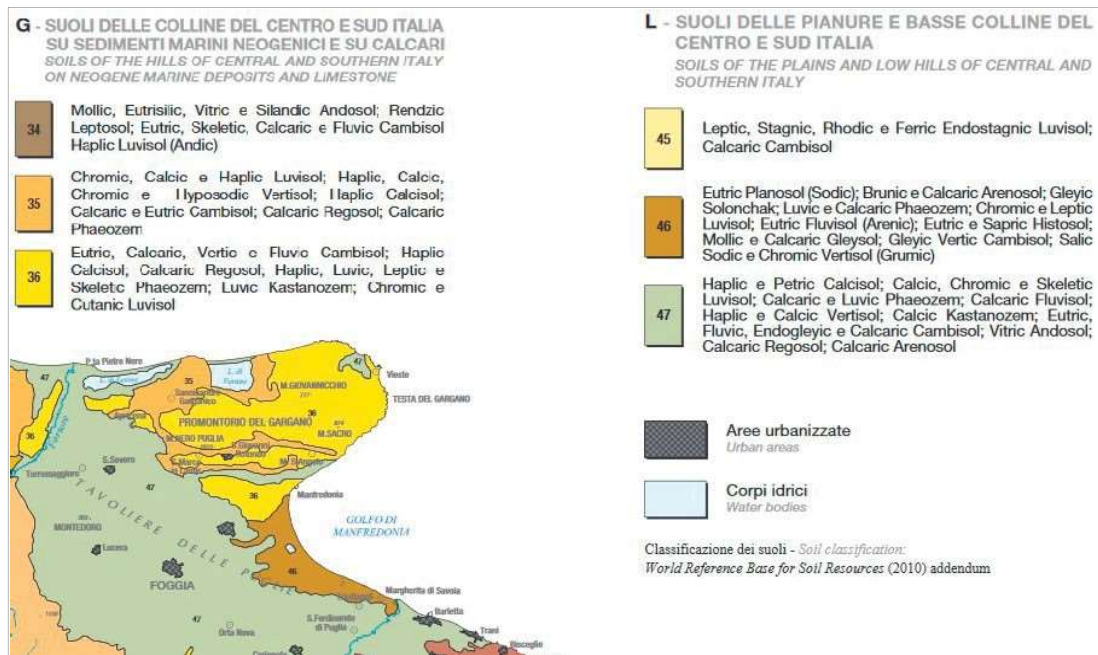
G - SUOLI DELLE COLLINE DEL CENTRO E SUD ITALIA SU SEDIMENTI MARINI NEOGENICI E SU CALCARI
SOILS OF THE HILLS OF CENTRAL AND SOUTHERN ITALY ON NEOGENE MARINE DEPOSITS AND LIMESTONE

34 Mollic, Eutrisilic, Vitric e Silandic Andosol; Rendzic Leptosol; Eutric, Skeletic, Calcaric e Fluvic Cambisol Haplic Luvisol (Andic)

35 Chromic, Calcic e Haplic Luvisol; Haplic, Calcic, Chromic e Hyposodic Vertisol; Haplic Calcisol; Calcaric e Eutric Cambisol; Calcaric Regosol; Calcaric Phaeozem

36 Eutric, Calcaric, Vertic e Fluvic Cambisol; Haplic Calcisol; Calcaric Regosol, Haplic, Luvic, Leptic e Skeletic Phaeozem; Luvic Kastanozem; Chromic e Cutanic Luvisol

L - SUOLI DELLE PIANURE E BASSE COLLINE DEL CENTRO E SUD ITALIA
SOILS OF THE PLAINS AND LOW HILLS OF CENTRAL AND SOUTHERN ITALY

45 Leptic, Stagnic, Rhodic e Ferric Endostagnic Luvisol; Calcaric Cambisol

46 Eutric Planosol (Sodic); Brunic e Calcaric Arenosol; Gleyic Solonchak; Luvic e Calcaric Phaeozem; Chromic e Leptic Luvisol; Eutric Fluvisol (Arenic); Eutric e Sapric Histosol; Mollic e Calcaric Gleysol; Gleyic Vertic Cambisol; Salic Sodic e Chromic Vertisol (Grumic)

47 Haplic e Petric Calcisol; Calcic, Chromic e Skeletic Luvisol; Calcaric e Luvic Phaeozem; Calcaric Fluvisol; Haplic e Calcic Vertisol; Calcic Kastanozem; Eutric, Fluvic, Endogleyic e Calcaric Cambisol; Vitric Andosol; Calcaric Regosol; Calcaric Arenosol

Aree urbanizzate
Urban areas

Corpi idrici
Water bodies

Classificazione dei suoli - Soil classification:
World Reference Base for Soil Resources (2010) addendum

P.ta Pietre Nere
47
35
L. di Varano
47
Vieste
M. GIOVANNICCHIO
TESTA DEL GARGANO
PROMONTORIO DEL GARGANO
36
M.SACRO
SAN NICANDRO GARGANICO
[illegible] PUGLIA
36
S.Severo
Torremaggiore
47
Manfredonia
36
TAVOLIERE DELLE PUGLIE
MONTEDORO
GOLFO DI MANFREDONIA
Lucera
46
FOGGIA
Margherita di Savoia
Barletta
47
S.Ferdinando di Puglia
Trani
Orta Nova
Bisceglie